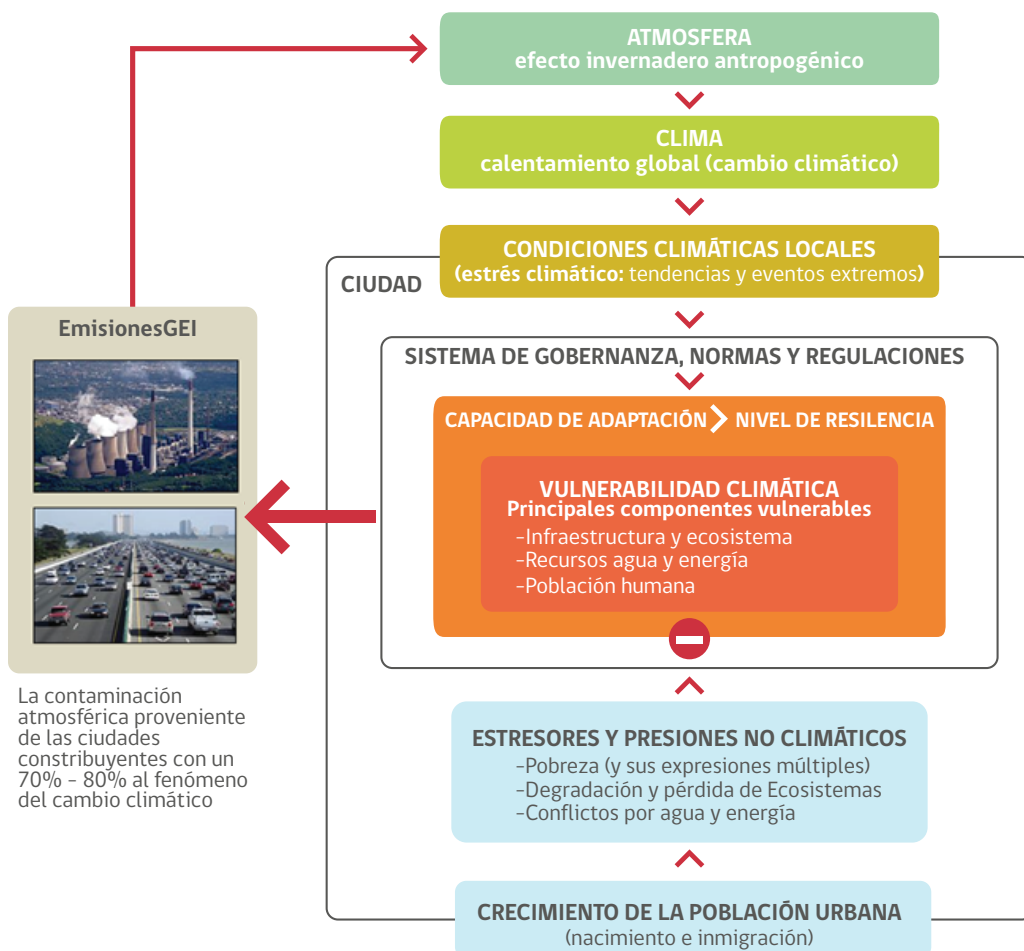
ATMOSFERA
efecto invernadero antropogénico

CLIMA
calentamiento global (cambio climático)

CONDICIONES CLIMÁTICAS LOCALES
(estrés climático: tendencias y eventos extremos)

CIUDAD

EmisionesGEI

La contaminación atmosférica proveniente de las ciudades constribuyentes con un 70% - 80% al fenómeno del cambio climático

SISTEMA DE GOBERNANZA, NORMAS Y REGULACIONES

CAPACIDAD DE ADAPTACIÓN > NIVEL DE RESILENCIA

VULNERABILIDAD CLIMÁTICA
Principales componentes vulnerables
-Infraestructura y ecosistema
-Recursos agua y energía
-Población humana

ESTRESORES Y PRESIONES NO CLIMÁTICOS
-Pobreza (y sus expresiones múltiples)
-Degradación y pérdida de Ecosistemas
-Conflictos por agua y energía

CRECIMIENTO DE LA POBLACIÓN URBANA
(nacimiento e inmigración)